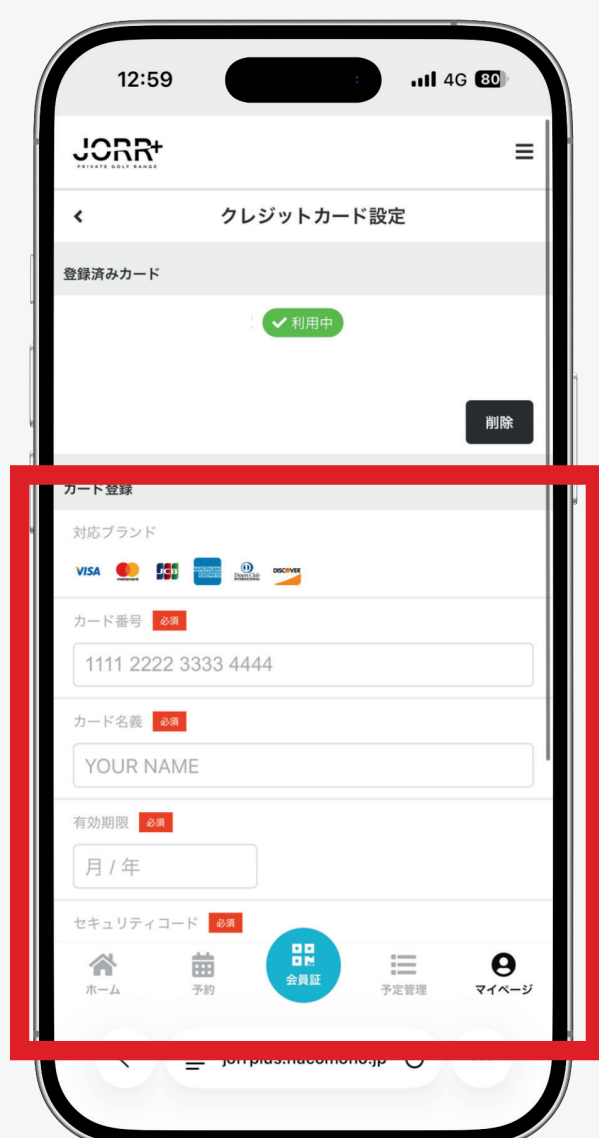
12:59
4G 80

JORR+
PRIVATE GOLF RANGE

<
クレジットカード設定

登録済みカード

✔利用中

削除

カード登録

対応ブランド

VISA JCB DISCOVER

カード番号 必須

1111 2222 3333 4444

カード名義 必須

YOUR NAME

有効期限 必須

月 / 年

セキュリティコード 必須

ホーム
予約
会員証
予定管理
マイページ

jorr-plus.hacomono.jp